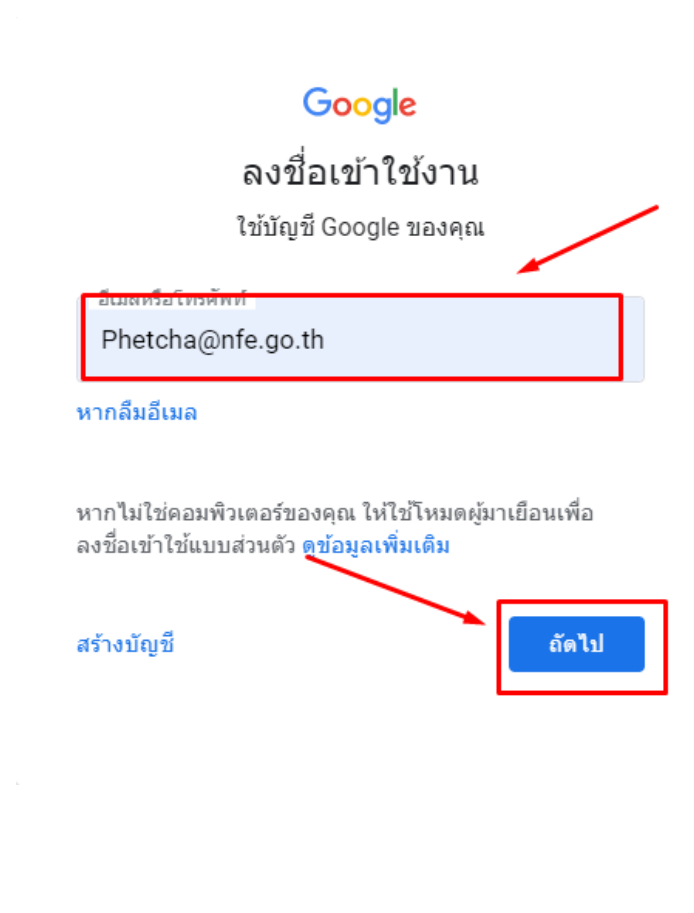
Google

ลงชื่อเข้าใช้งาน

ใช้บัญชี Google ของคุณ

อีเมลหรือโทรศัพท์

Phetcha@nfe.go.th

หากลืมอีเมล

หากไม่ใช่คอมพิวเตอร์ของคุณ ให้ใช้โหมดผู้มาเยือนเพื่อลงชื่อเข้าใช้แบบส่วนตัว ดูข้อมูลเพิ่มเติม

สร้างบัญชี

ถัดไป